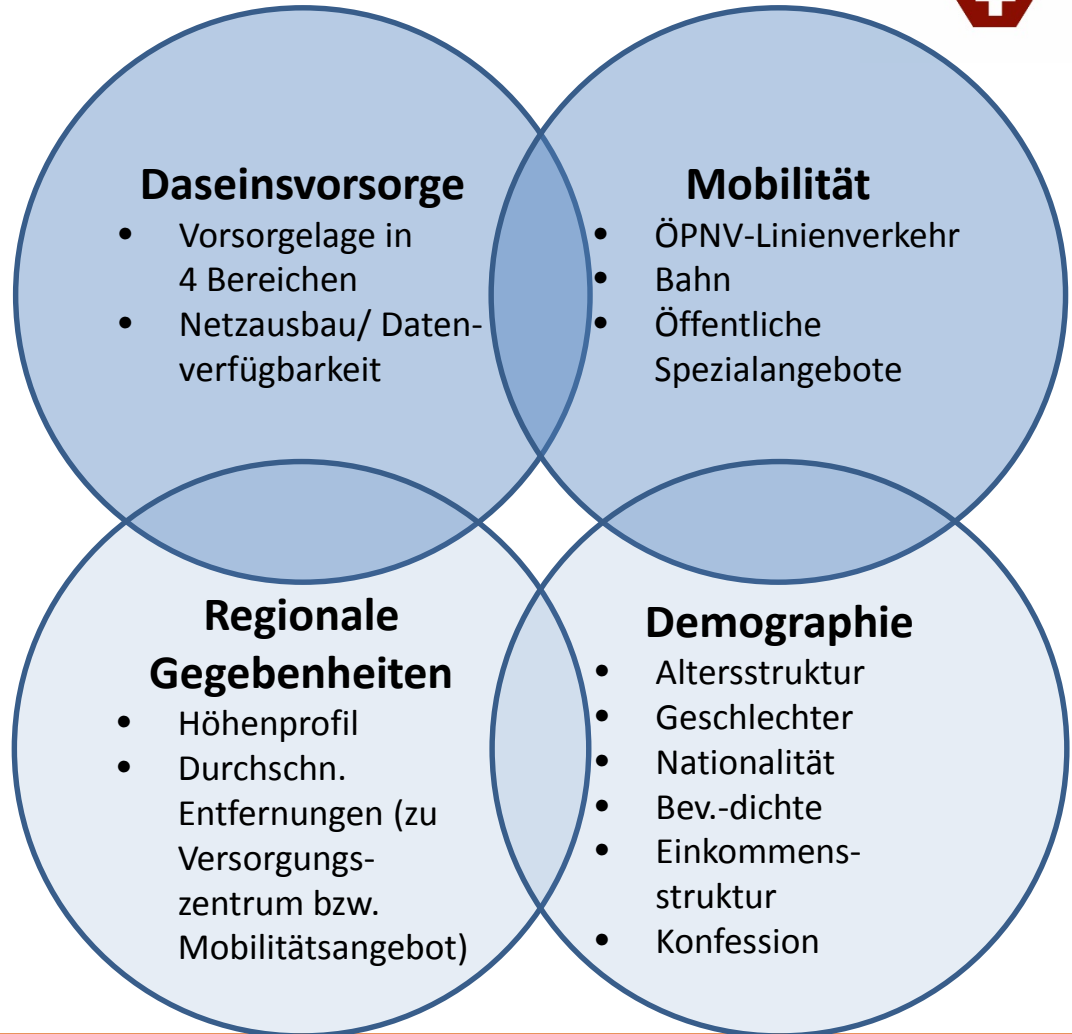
**Daseinsvorsorge**
- Vorsorgelage in 4 Bereichen
- Netzausbau/ Datenverfügbarkeit

**Mobilität**
- ÖPNV-Linienverkehr
- Bahn
- Öffentliche Spezialangebote

**Regionale Gegebenheiten**
- Höhenprofil
- Durchschn. Entfernungen (zu Versorgungszentrum bzw. Mobilitätsangebot)

**Demographie**
- Altersstruktur
- Geschlechter
- Nationalität
- Bev.-dichte
- Einkommensstruktur
- Konfession